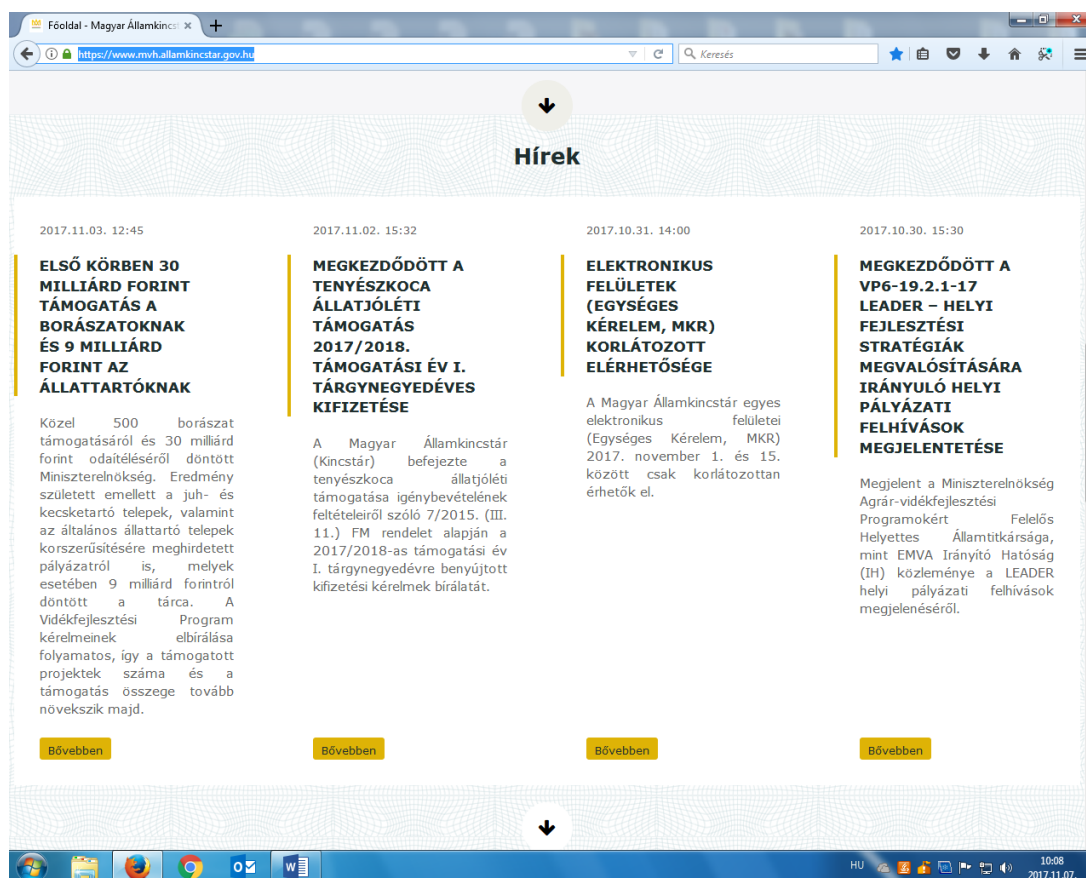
Főoldal - Magyar Államkincst ×

https://www.mvh.allamkincstar.gov.hu

Keresés

Hírek

2017.11.03. 12:45

ELSŐ KÖRBEN 30 MILLIÁRD FORINT TÁMOGATÁS A BORÁSZATOKNAK ÉS 9 MILLIÁRD FORINT AZ ÁLLATTARTÓKNAK

Közel 500 borászat támogatásáról és 30 milliárd forint odaítéléséről döntött Miniszterelnökség. Eredmény született emellett a juh- és kecsketartó telepek, valamint az általános állattartó telepek korszerűsítésére meghirdetett pályázatról is, melyek esetében 9 milliárd forintról döntött a tárca. A Vidékfejlesztési Program kérelmeinek elbírálása folyamatos, így a támogatott projektek száma és a támogatás összege tovább növekszik majd.

Bővebben

2017.11.02. 15:32

MEGKEZDŐDÖTT A TENYÉSZKOCA ÁLLATJÓLÉTI TÁMOGATÁS 2017/2018. TÁMOGATÁSI ÉV I. TÁRGYNEGYEDÉVES KIFIZETÉSE

A Magyar Államkincstár (Kincstár) befejezte a tenyészkoca állatjóléti támogatása igénybevételének feltételeiről szóló 7/2015. (III. 11.) FM rendelet alapján a 2017/2018-as támogatási év I. tárgynegyedévre benyújtott kifizetési kérelmek bírálatát.

Bővebben

2017.10.31. 14:00

ELEKTRONIKUS FELÜLETEK (EGYSÉGES KÉRELEM, MKR) KORLÁTOZOTT ELÉRHETŐSÉGE

A Magyar Államkincstár egyes elektronikus felületei (Egységes Kérelem, MKR) 2017. november 1. és 15. között csak korlátozottan érhetők el.

Bővebben

2017.10.30. 15:30

MEGKEZDŐDÖTT A VP6-19.2.1-17 LEADER – HELYI FEJLESZTÉSI STRATÉGIÁK MEGVALÓSÍTÁSÁRA IRÁNYULÓ HELYI PÁLYÁZATI FELHÍVÁSOK MEGJELENTETÉSE

Megjelent a Miniszterelnökség Agrár-vidékfejlesztési Programokért Felelős Helyettes Államtitkársága, mint EMVA Irányító Hatóság (IH) közleménye a LEADER helyi pályázati felhívások megjelenéséről.

Bővebben

HU 10:08 2017.11.07.